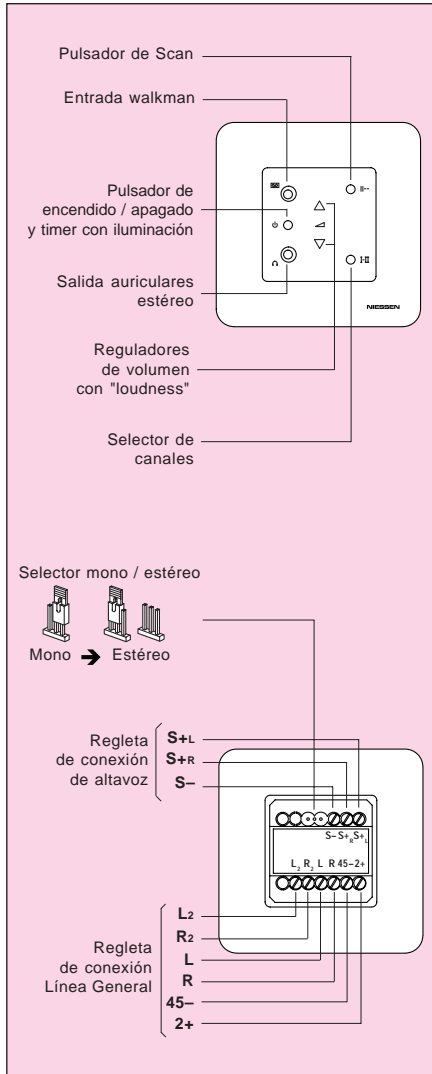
Pulsador de Scan

Entrada walkman

Pulsador de encendido / apagado y timer con iluminación

Salida auriculares estéreo

NIESSEN

Reguladores de volumen con "loudness"

Selector de canales

Selector mono / estéreo

Mono ➔ Estéreo

Regleta de conexión de altavoz

S+L
S+R
S–

S– S+R S+L

L2 R2 L R 45– 2+

Regleta de conexión Línea General

L2
R2
L
R
45–
2+